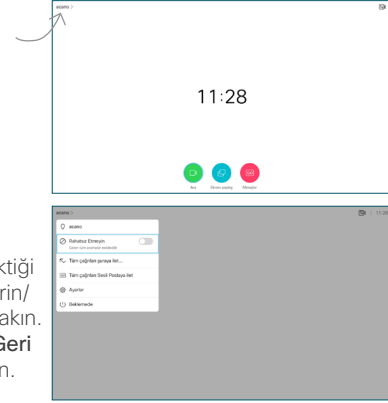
aizamo >

11:28

Ara

Ekranı paylaş

Mesajlar

ktiği
rin/
akın.
Geri
n.

aizamo >

11:28

aizamo

Rahatsız Etmeyin

Gelen tüm aramaları sessizler

Tüm çağrıları şuraya ilet...

Tüm çağrıları Sesli Postaya ilet

Ayarlar

Beklemede